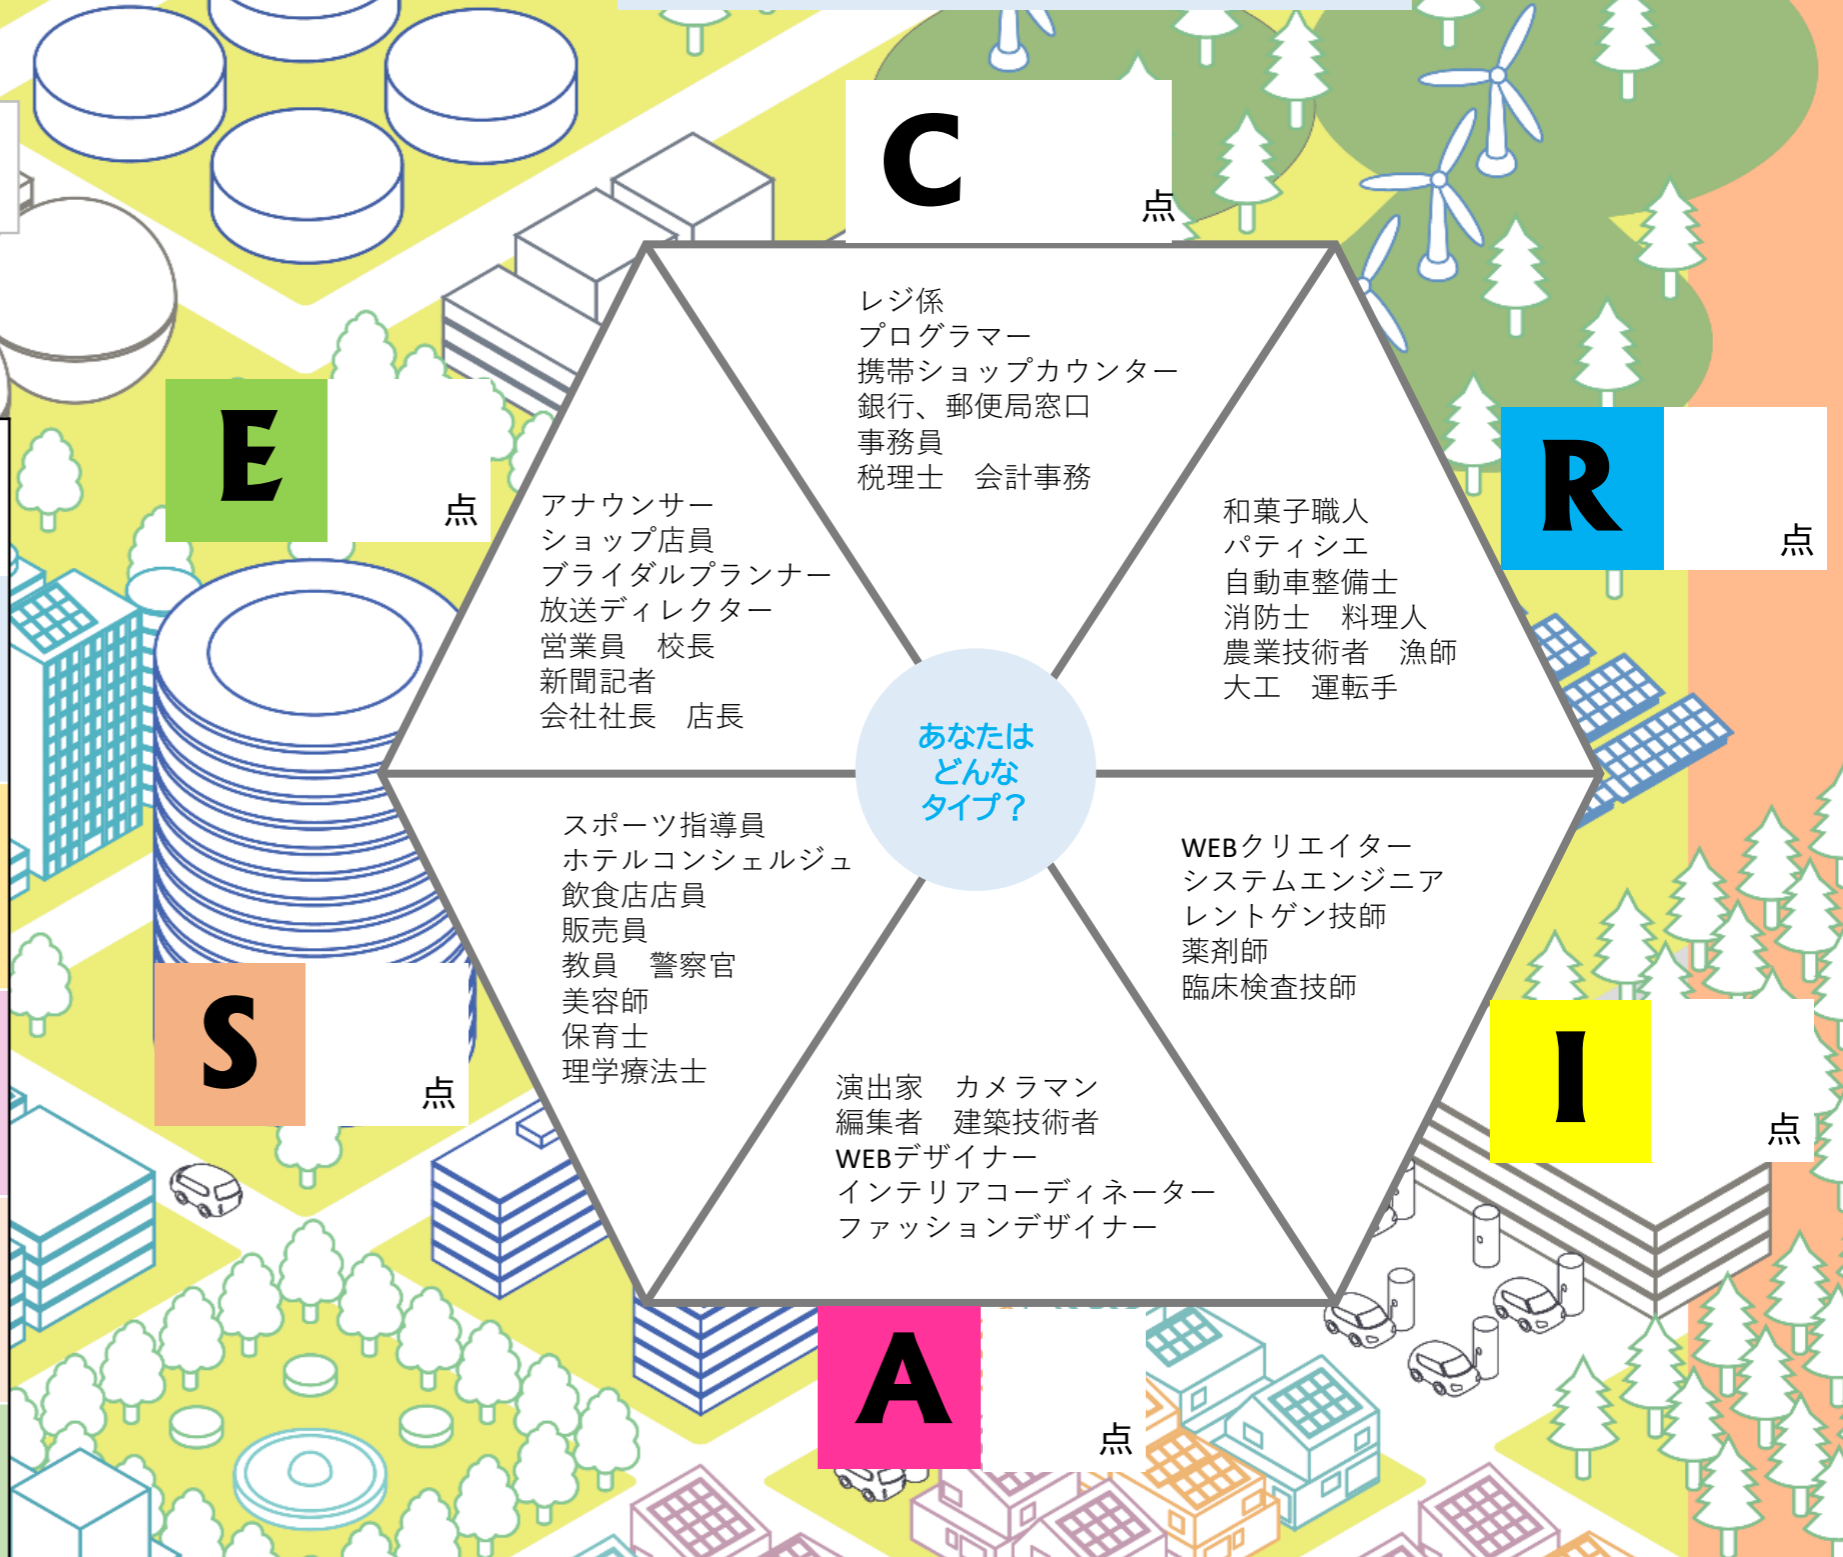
C 点

レジ係
プログラマー
携帯ショップカウンター
銀行、郵便局窓口
事務員
税理士　会計事務

E 点

アナウンサー
ショップ店員
ブライダルプランナー
放送ディレクター
営業員　校長
新聞記者
会社社長　店長

R 点

和菓子職人
パティシエ
自動車整備士
消防士　料理人
農業技術者　漁師
大工　運転手

あなたは
どんな
タイプ？

スポーツ指導員
ホテルコンシェルジュ
飲食店店員
販売員
教員　警察官
美容師
保育士
理学療法士

S 点

WEBクリエイター
システムエンジニア
レントゲン技師
薬剤師
臨床検査技師

I 点

演出家　カメラマン
編集者　建築技術者
WEBデザイナー
インテリアコーディネーター
ファッションデザイナー

A 点